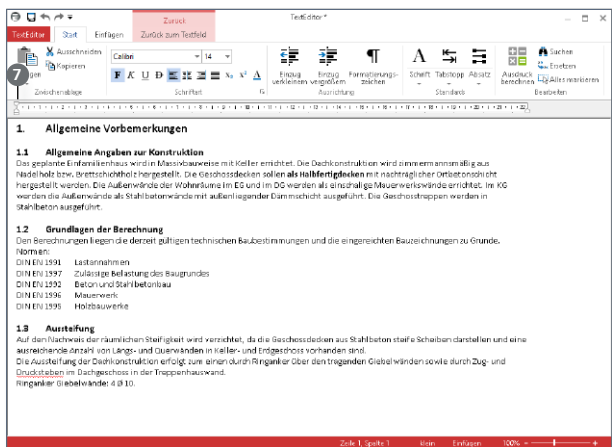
Zurück
TextEditor *
TextEditor Start Einfügen Zurück zum Textfeld
Ausschneiden
Kopieren
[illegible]gen
Zwischenablage
Calibri 14
F K U D x₂ x² A
Schriftart
Einzug verkleinern
Einzug vergrößern
Formatierungszeichen
Ausrichtung
Schrift Tabstopp Absatz
Standards
Ausdruck berechnen
Suchen
Ersetzen
Alles markieren
Bearbeiten
7

1. Allgemeine Vorbemerkungen

1.1 Allgemeine Angaben zur Konstruktion
Das geplante Einfamilienhaus wird in Massivbauweise mit Keller errichtet. Die Dachkonstruktion wird zimmermannsmäßig aus Nadelholz bzw. Brettschichtholz hergestellt. Die Geschossdecken sollen als Halbfertigdecken mit nachträglicher Ortbetonschicht hergestellt werden. Die Außenwände der Wohnräume im EG und im DG werden als einschalige Mauerwerkswände errichtet. Im KG werden die Außenwände als Stahlbetonwände mit außenliegender Dämmschicht ausgeführt. Die Geschosstreppen werden in Stahlbeton ausgeführt.

1.2 Grundlagen der Berechnung
Den Berechnungen liegen die derzeit gültigen technischen Baubestimmungen und die eingereichten Bauzeichnungen zu Grunde.
Normen:
DIN EN 1991 Lastannahmen
DIN EN 1997 Zulässige Belastung des Baugrundes
DIN EN 1992 Beton und Stahlbetonbau
DIN EN 1996 Mauerwerk
DIN EN 1995 Holzbauwerke

1.3 Aussteifung
Auf den Nachweis der räumlichen Steifigkeit wird verzichtet, da die Geschossdecken aus Stahlbeton steife Scheiben darstellen und eine ausreichende Anzahl von Langs- und Querwänden in Keller- und Erdgeschoss vorhanden sind.
Die Aussteifung der Dachkonstruktion erfolgt zum einen durch Ringanker über den tragenden Giebelwänden sowie durch Zug- und Druckstreben im Dachgeschoss in der Treppenhauswand.
Ringanker Giebelwände: 4 Ø 10.

Zeile 1, Spalte 1 klein Einfügen 100%